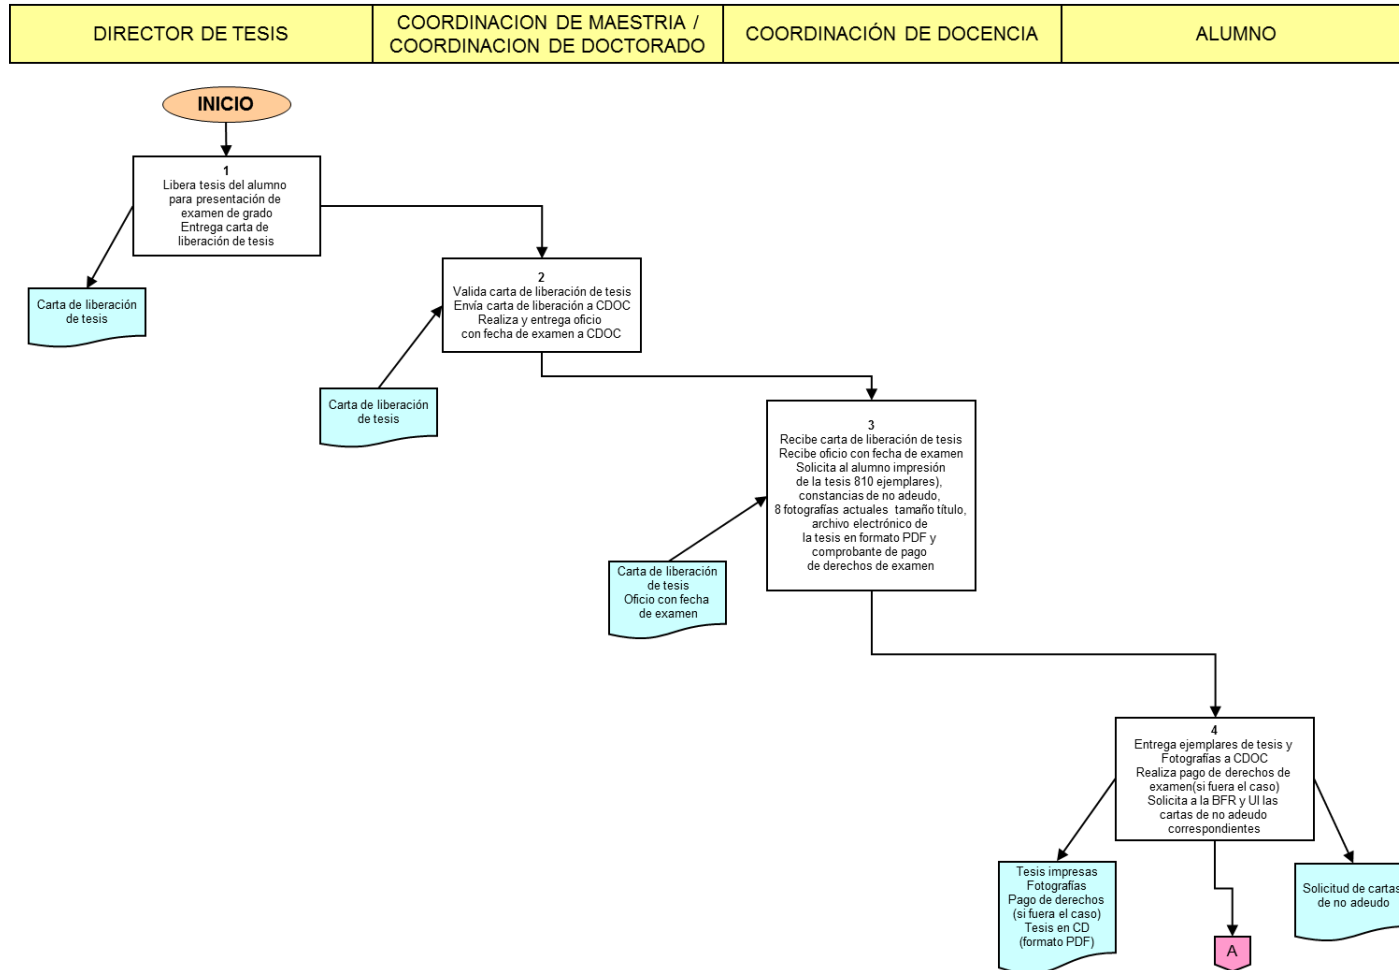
| DIRECTOR DE TESIS | COORDINACION DE MAESTRIA / COORDINACION DE DOCTORADO | COORDINACIÓN DE DOCENCIA | ALUMNO |
|---|---|---|---|

INICIO

1
Libera tesis del alumno para presentación de examen de grado
Entrega carta de liberación de tesis

Carta de liberación de tesis

2
Valida carta de liberación de tesis
Envía carta de liberación a CDOC
Realiza y entrega oficio con fecha de examen a CDOC

Carta de liberación de tesis

3
Recibe carta de liberación de tesis
Recibe oficio con fecha de examen
Solicita al alumno impresión de la tesis 810 ejemplares), constancias de no adeudo, 8 fotografías actuales tamaño título, archivo electrónico de la tesis en formato PDF y comprobante de pago de derechos de examen

Carta de liberación de tesis
Oficio con fecha de examen

4
Entrega ejemplares de tesis y Fotografías a CDOC
Realiza pago de derechos de examen(si fuera el caso)
Solicita a la BFR y UI las cartas de no adeudo correspondientes

Tesis impresas
Fotografías
Pago de derechos (si fuera el caso)
Tesis en CD (formato PDF)

A

Solicitud de cartas de no adeudo